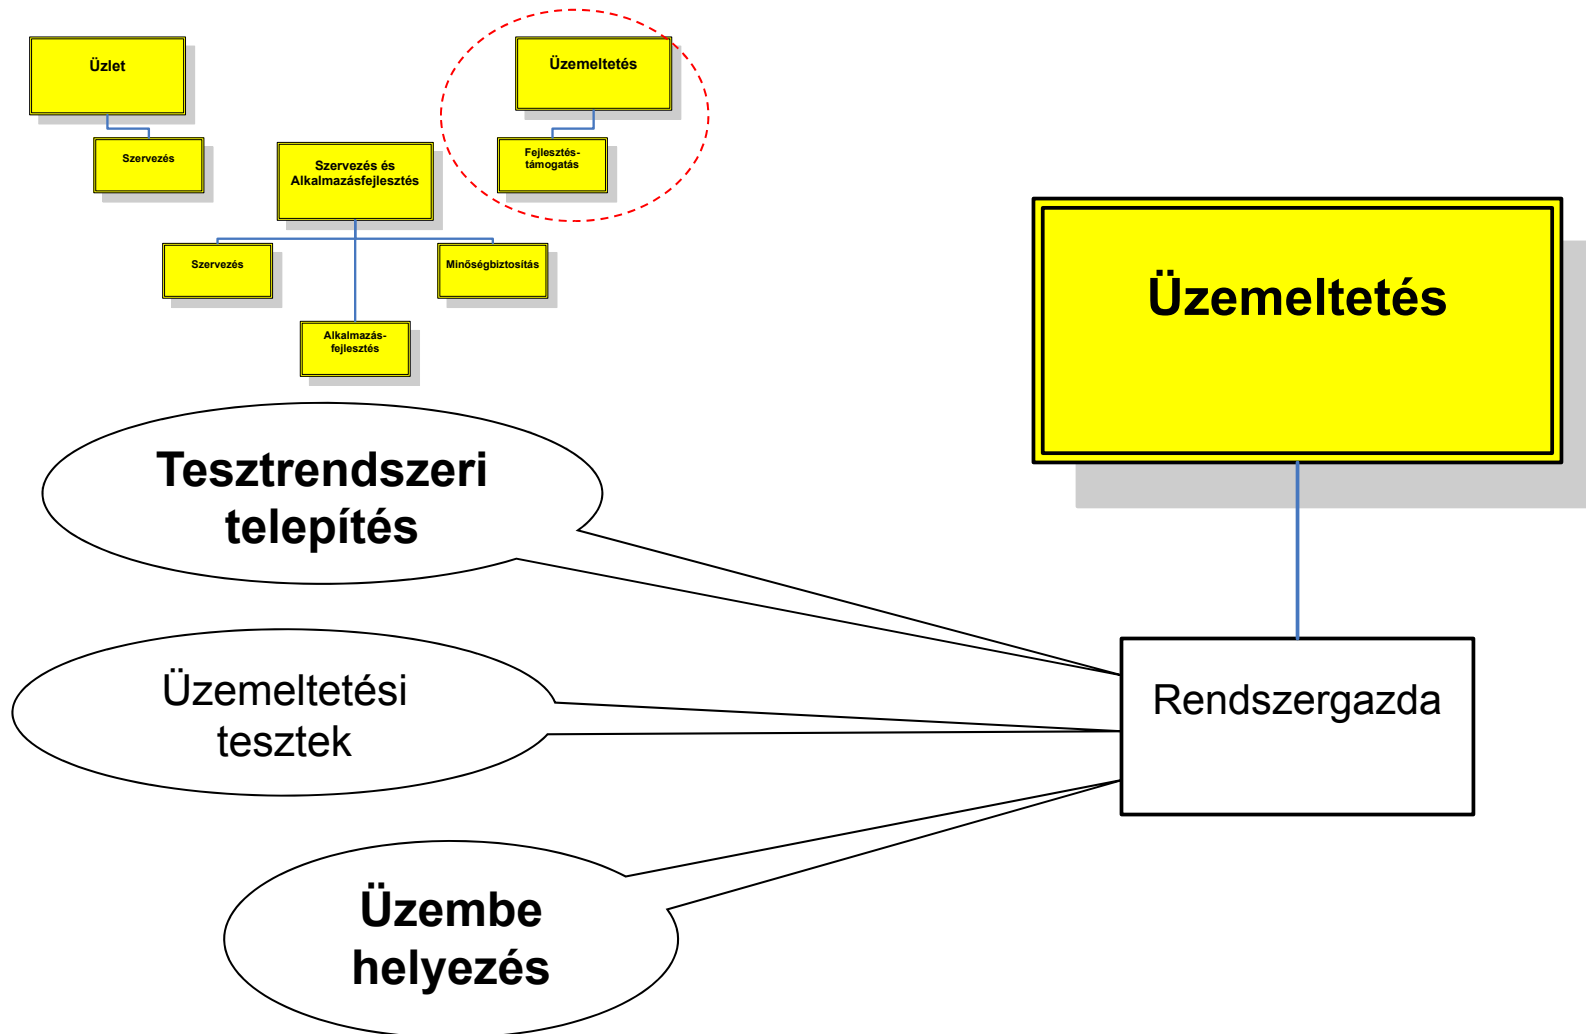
Üzlet

Szervezés

Szervezés és Alkalmazásfejlesztés

Szervezés

Minőségbiztosítás

Alkalmazásfejlesztés

Üzemeltetés

Fejlesztéstámogatás

Üzemeltetés

Tesztrendszeri telepítés

Üzemeltetési tesztek

Üzembe helyezés

Rendszergazda